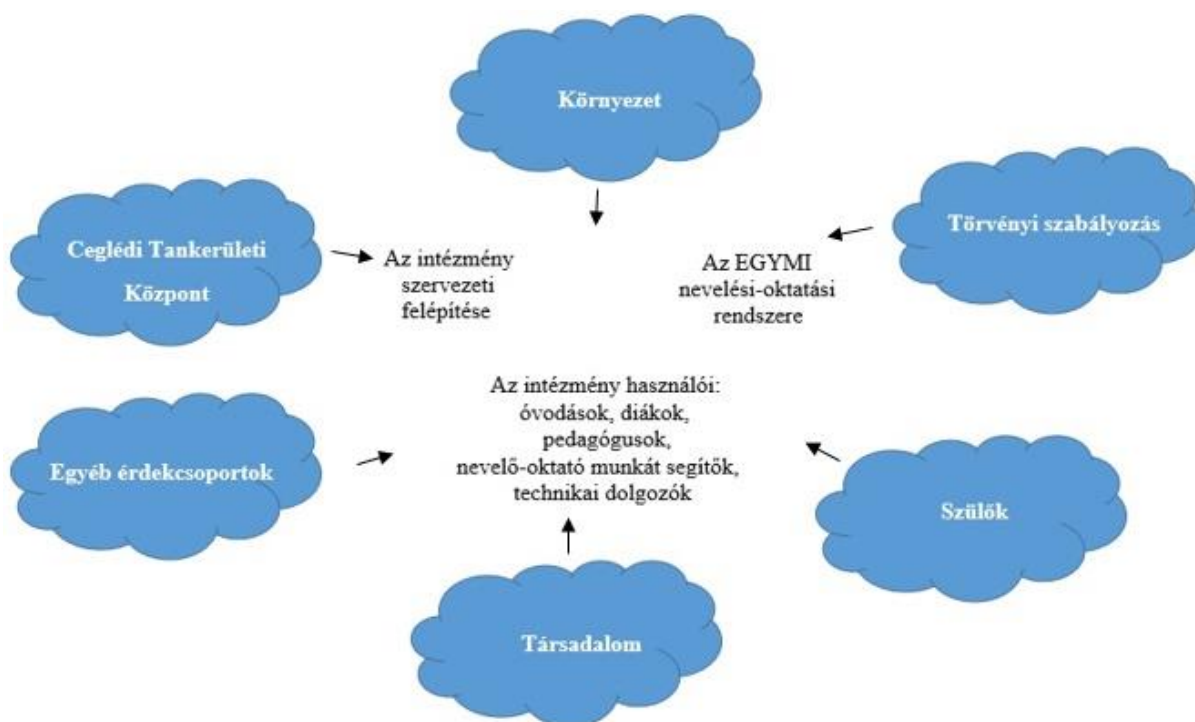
Környezet

Ceglédi Tankerületi Központ

Az intézmény szervezeti felépítése

Törvényi szabályozás

Az EGYMI nevelési-oktatási rendszere

Az intézmény használói: óvodások, diákok, pedagógusok, nevelő-oktató munkát segítők, technikai dolgozók

Egyéb érdekcsoportok

Szülők

Társadalom